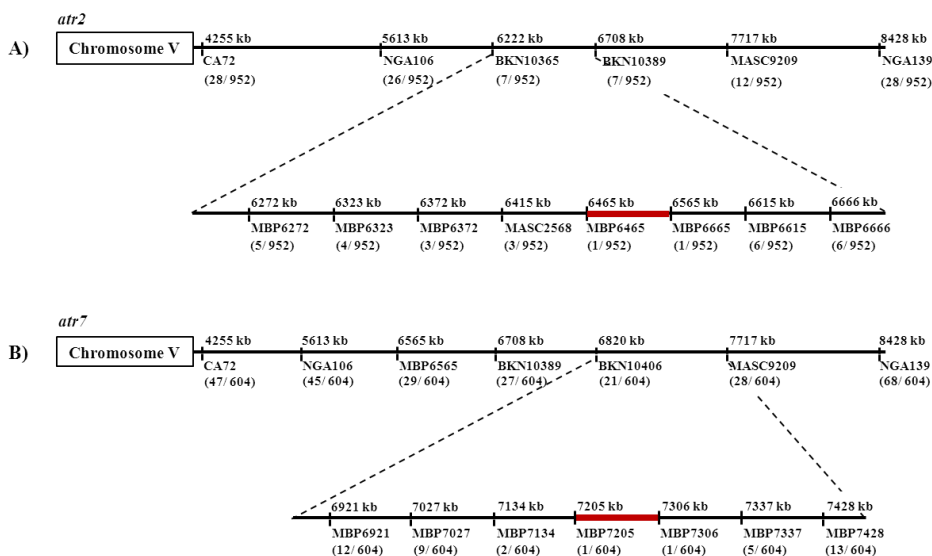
atr2

A) Chromosome V

4255 kb CA72 (28/ 952)
5613 kb NGA106 (26/ 952)
6222 kb BKN10365 (7/ 952)
6708 kb BKN10389 (7/ 952)
7717 kb MASC9209 (12/ 952)
8428 kb NGA139 (28/ 952)

6272 kb MBP6272 (5/ 952)
6323 kb MBP6323 (4/ 952)
6372 kb MBP6372 (3/ 952)
6415 kb MASC2568 (3/ 952)
6465 kb MBP6465 (1/ 952)
6565 kb MBP6665 (1/ 952)
6615 kb MBP6615 (6/ 952)
6666 kb MBP6666 (6/ 952)

atr7

B) Chromosome V

4255 kb CA72 (47/ 604)
5613 kb NGA106 (45/ 604)
6565 kb MBP6565 (29/ 604)
6708 kb BKN10389 (27/ 604)
6820 kb BKN10406 (21/ 604)
7717 kb MASC9209 (28/ 604)
8428 kb NGA139 (68/ 604)

6921 kb MBP6921 (12/ 604)
7027 kb MBP7027 (9/ 604)
7134 kb MBP7134 (2/ 604)
7205 kb MBP7205 (1/ 604)
7306 kb MBP7306 (1/ 604)
7337 kb MBP7337 (5/ 604)
7428 kb MBP7428 (13/ 604)